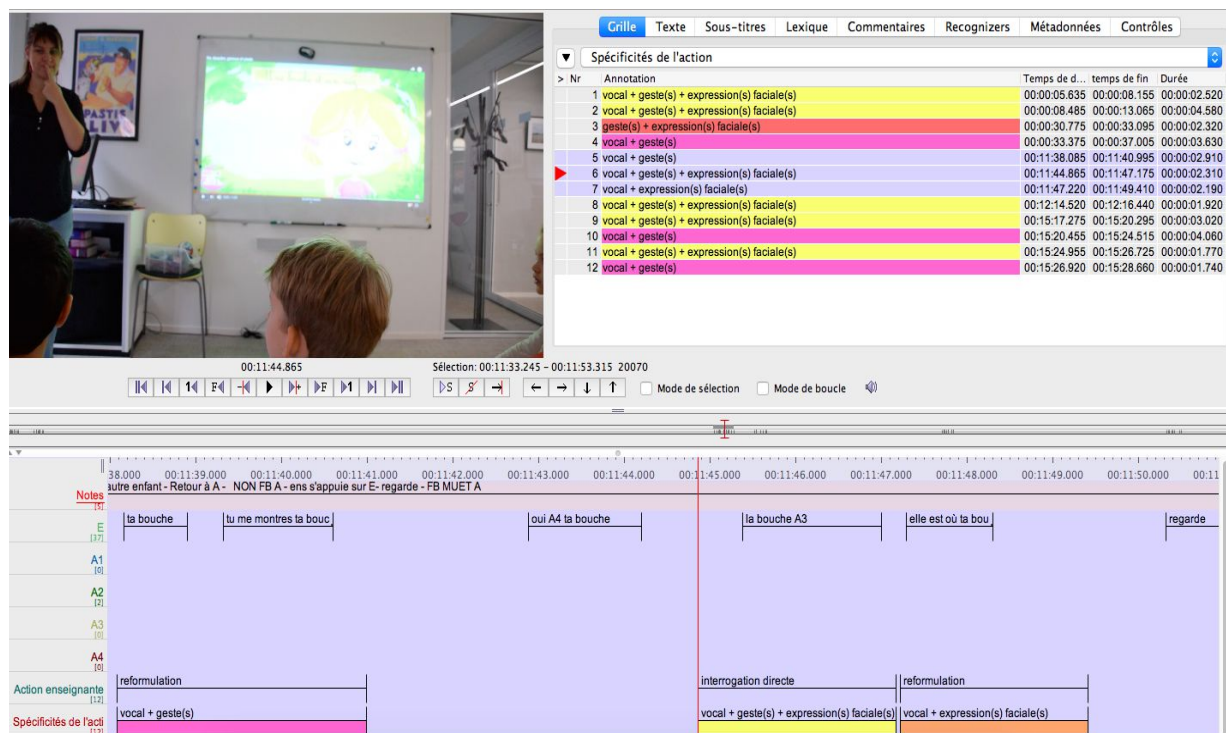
PASTI LIV

Grille | Texte | Sous-titres | Lexique | Commentaires | Recognizers | Métadonnées | Contrôles

Spécificités de l'action

| Nr | Annotation | Temps de d... | temps de fin | Durée |
|---|---|---|---|---|
| 1 | vocal + geste(s) + expression(s) faciale(s) | 00:00:05.635 | 00:00:08.155 | 00:00:02.520 |
| 2 | vocal + geste(s) + expression(s) faciale(s) | 00:00:08.485 | 00:00:13.065 | 00:00:04.580 |
| 3 | geste(s) + expression(s) faciale(s) | 00:00:30.775 | 00:00:33.095 | 00:00:02.320 |
| 4 | vocal + geste(s) | 00:00:33.375 | 00:00:37.005 | 00:00:03.630 |
| 5 | vocal + geste(s) | 00:11:38.085 | 00:11:40.995 | 00:00:02.910 |
| 6 | vocal + geste(s) + expression(s) faciale(s) | 00:11:44.865 | 00:11:47.175 | 00:00:02.310 |
| 7 | vocal + expression(s) faciale(s) | 00:11:47.220 | 00:11:49.410 | 00:00:02.190 |
| 8 | vocal + geste(s) + expression(s) faciale(s) | 00:12:14.520 | 00:12:16.440 | 00:00:01.920 |
| 9 | vocal + geste(s) + expression(s) faciale(s) | 00:15:17.275 | 00:15:20.295 | 00:00:03.020 |
| 10 | vocal + geste(s) | 00:15:20.455 | 00:15:24.515 | 00:00:04.060 |
| 11 | vocal + geste(s) + expression(s) faciale(s) | 00:15:24.955 | 00:15:26.725 | 00:00:01.770 |
| 12 | vocal + geste(s) | 00:15:26.920 | 00:15:28.660 | 00:00:01.740 |

00:11:44.865
Sélection: 00:11:33.245 – 00:11:53.315 20070

Mode de sélection
Mode de boucle

38.000 00:11:39.000 00:11:40.000 00:11:41.000 00:11:42.000 00:11:43.000 00:11:44.000 00:11:45.000 00:11:46.000 00:11:47.000 00:11:48.000 00:11:49.000 00:11:50.000 00:11

Notes [5] autre enfant - Retour à A - NON FB A - ens s'appuie sur E- regarde - FB MUET A

E [17] ta bouche | tu me montres ta bouc | oui A4 ta bouche | la bouche A3 | elle est où ta bou | regarde

A1 [0]
A2 [2]
A3 [0]
A4 [0]

Action enseignante [12] reformulation | interrogation directe | reformulation

Spécificités de l'acti [13] vocal + geste(s) | vocal + geste(s) + expression(s) faciale(s) | vocal + expression(s) faciale(s)